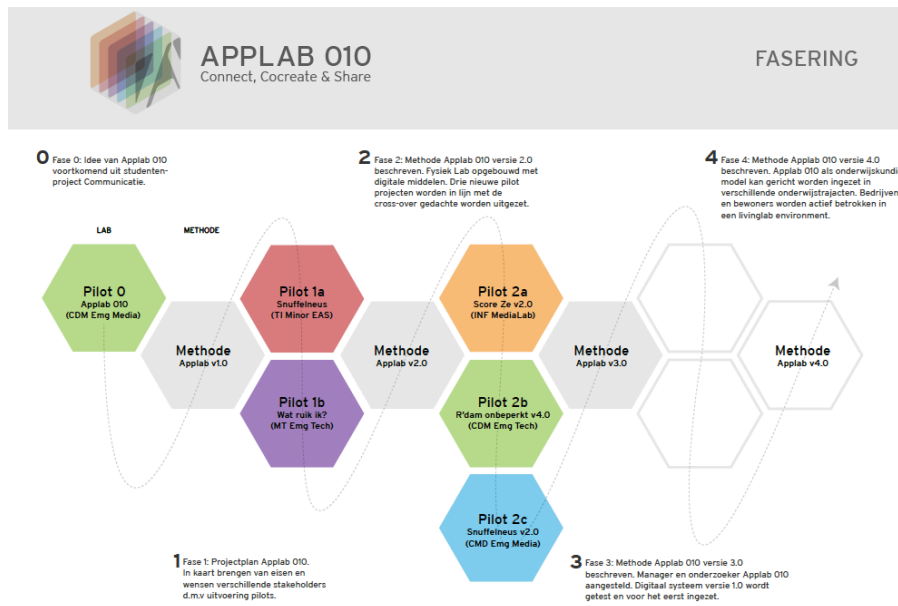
APPLAB 010
Connect, Cocreate & Share

FASERING

0 Fase 0: Idee van Applab 010 voortkomend uit studentenproject Communicatie.

2 Fase 2: Methode Applab 010 versie 2.0 beschreven. Fysiek Lab opgebouwd met digitale middelen. Drie nieuwe pilot projecten worden in lijn met de cross-over gedachte worden uitgezet.

4 Fase 4: Methode Applab 010 versie 4.0 beschreven. Applab 010 als onderwijskundig model kan gericht worden ingezet in verschillende onderwijstrajacten. Bedrijven en bewoners worden actief betrokken in een livinglab environment.

LAB

METHODE

Pilot 0
Applab 010
(CDM Emg Media)

Methode
Applab v1.0

Pilot 1a
Snuffelneus
(TI Minor EAS)

Pilot 1b
Wat ruik ik?
(MT Emg Tech)

Methode
Applab v2.0

Pilot 2a
Score Ze v2.0
(INF MediaLab)

Pilot 2b
R'dam onbeperkt v4.0
(CDM Emg Tech)

Pilot 2c
Snuffelneus v2.0
(CMD Emg Media)

Methode
Applab v3.0

Methode
Applab v4.0

1 Fase 1: Projectplan Applab 010. In kaart brengen van eisen en wensen verschillende stakeholders d.m.v uitvoering pilots.

3 Fase 3: Methode Applab 010 versie 3.0 beschreven. Manager en onderzoeker Applab 010 aangesteld. Digitaal systeem versie 1.0 wordt getest en voor het eerst ingezet.